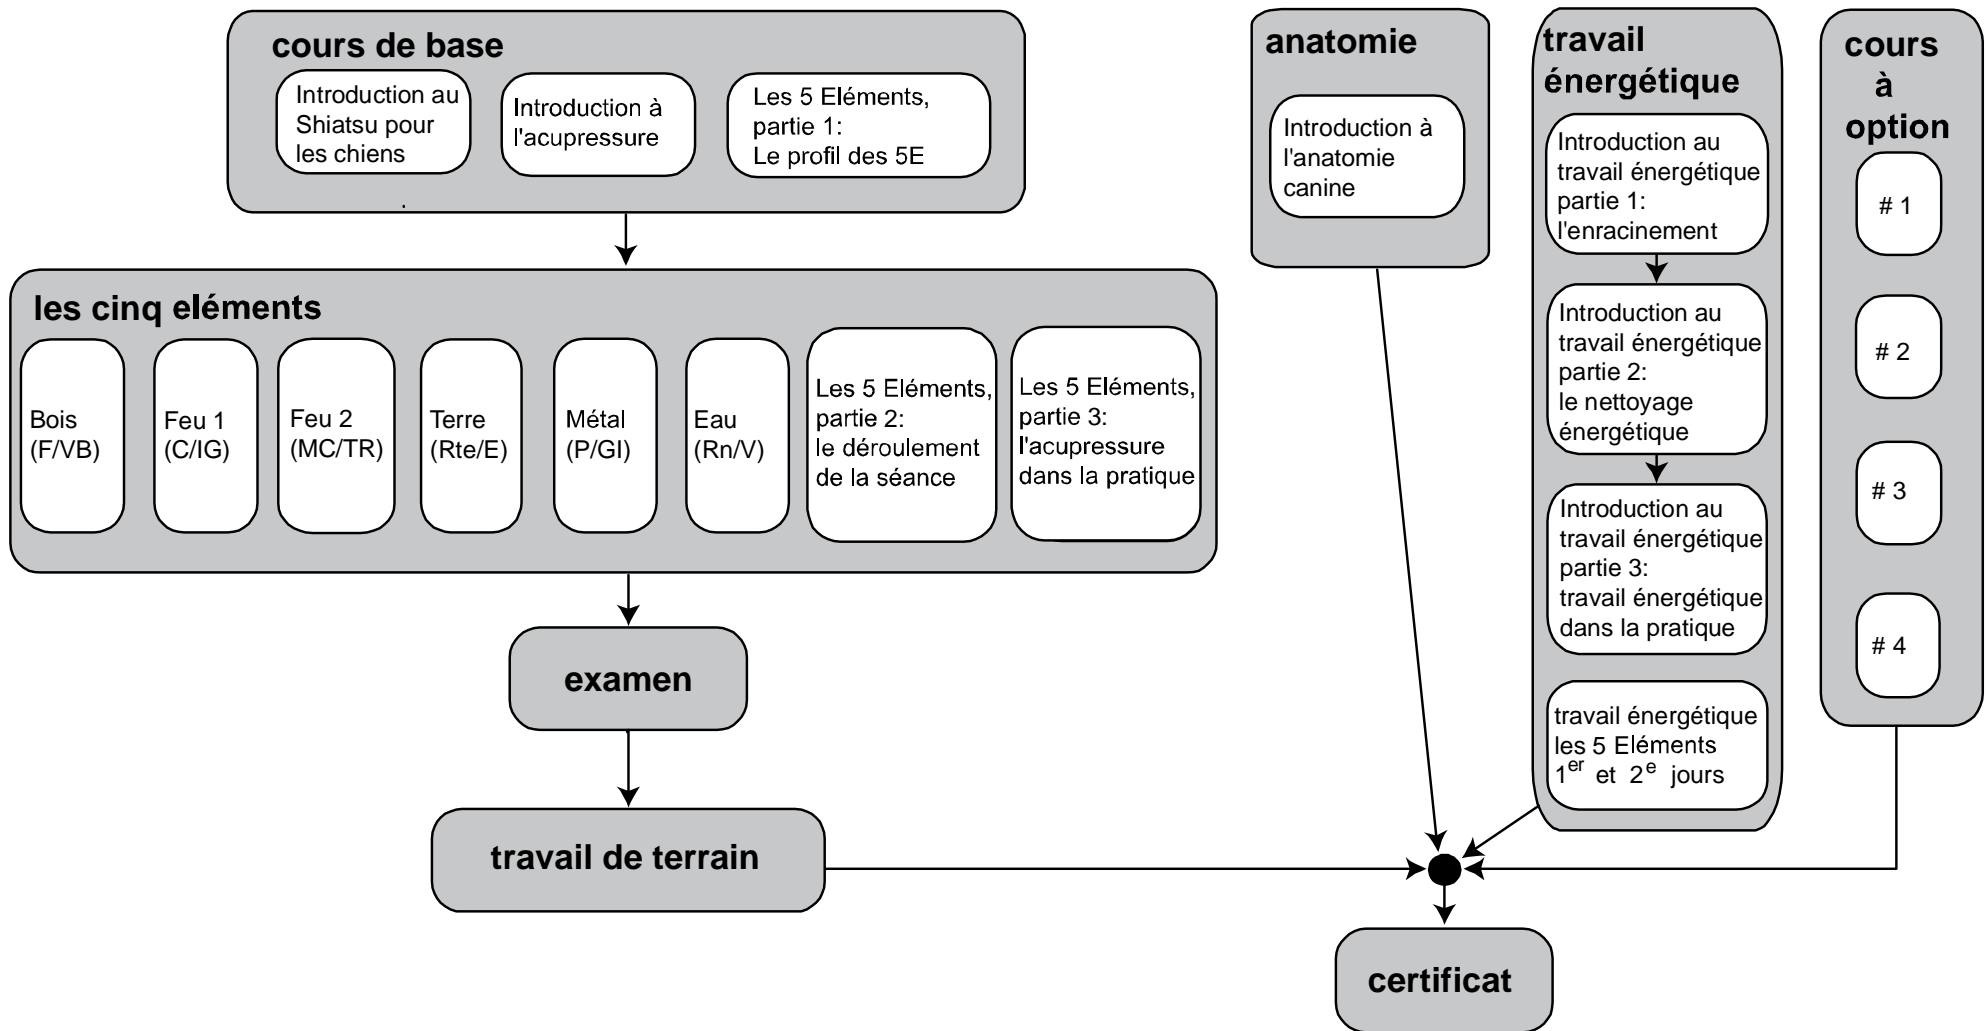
cours de base

Introduction au Shiatsu pour les chiens

Introduction à l'acupressure

Les 5 Eléments, partie 1: Le profil des 5E

les cinq eléments

Bois (F/VB)

Feu 1 (C/IG)

Feu 2 (MC/TR)

Terre (Rte/E)

Métal (P/GI)

Eau (Rn/V)

Les 5 Eléments, partie 2: le déroulement de la séance

Les 5 Eléments, partie 3: l'acupressure dans la pratique

examen

travail de terrain

anatomie

Introduction à l'anatomie canine

travail énergétique

Introduction au travail énergétique partie 1: l'enracinement

Introduction au travail énergétique partie 2: le nettoyage énergétique

Introduction au travail énergétique partie 3: travail énergétique dans la pratique

travail énergétique les 5 Eléments $1^{er}$ et $2^{e}$ jours

cours à option

# 1

# 2

# 3

# 4

certificat